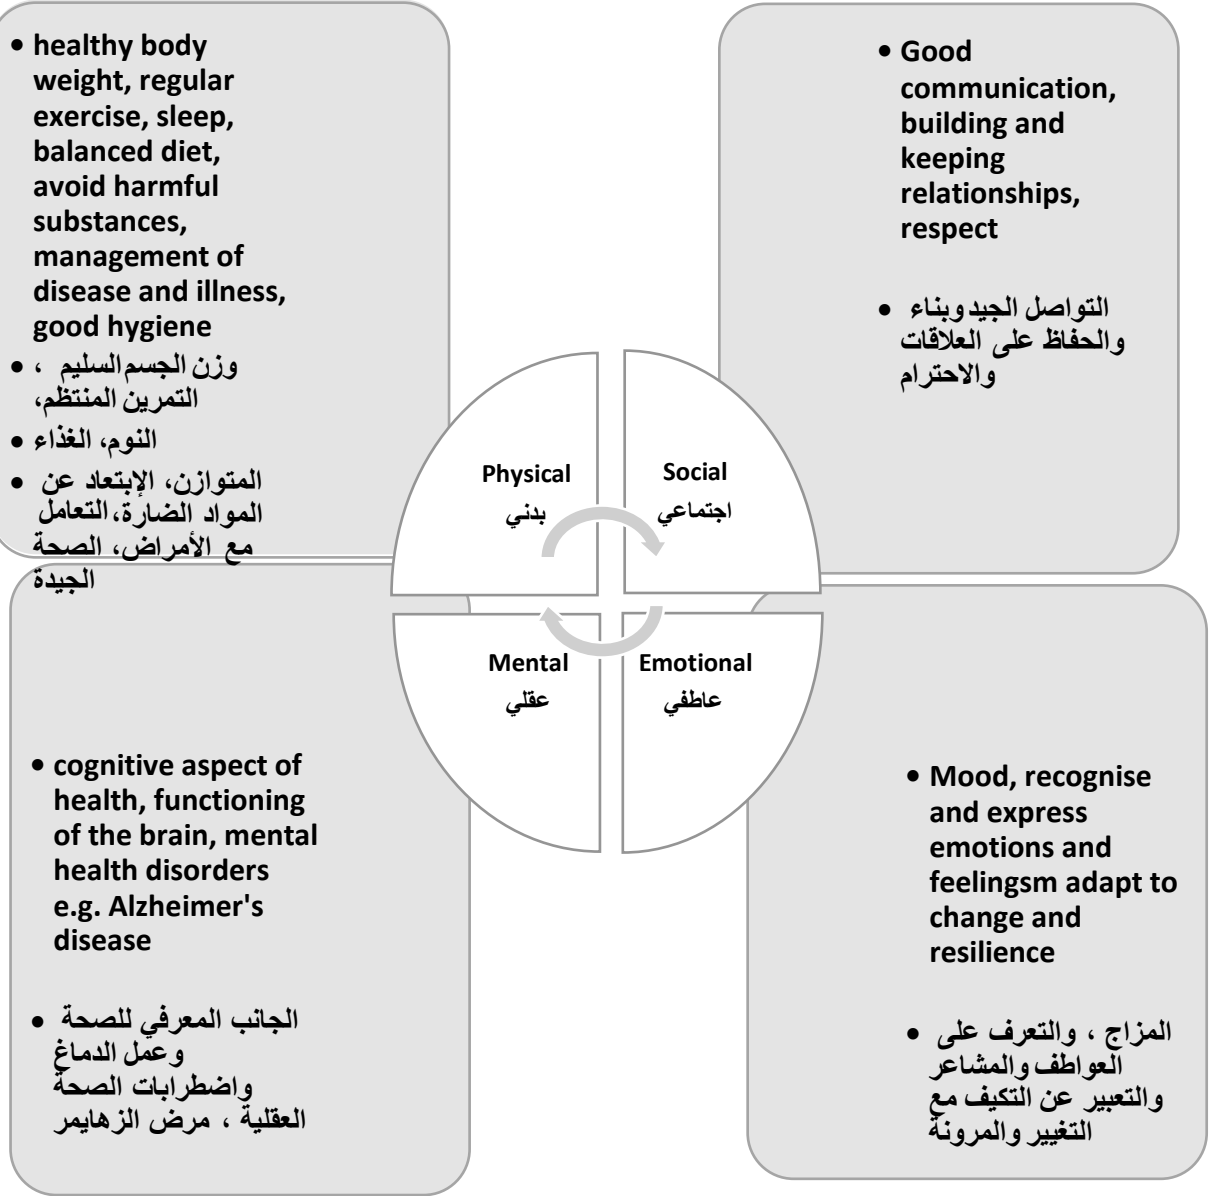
• healthy body weight, regular exercise, sleep, balanced diet, avoid harmful substances, management of disease and illness, good hygiene

• وزن الجسم السليم ، التمرين المنتظم،

• النوم، الغذاء

• المتوازن، الإبتعاد عن المواد الضارة، التعامل مع الأمراض، الصحة الجيدة

• Good communication, building and keeping relationships, respect

• التواصل الجيد وبناء والحفاظ على العلاقات والاحترام

Physical
بدني

Social
اجتماعي

Mental
عقلي

Emotional
عاطفي

• cognitive aspect of health, functioning of the brain, mental health disorders e.g. Alzheimer's disease

• الجانب المعرفي للصحة وعمل الدماغ واضطرابات الصحة العقلية ، مرض الزهايمر

• Mood, recognise and express emotions and feelingsm adapt to change and resilience

• المزاج ، والتعرف على العواطف والمشاعر والتعبير عن التكيف مع التغيير والمرونة